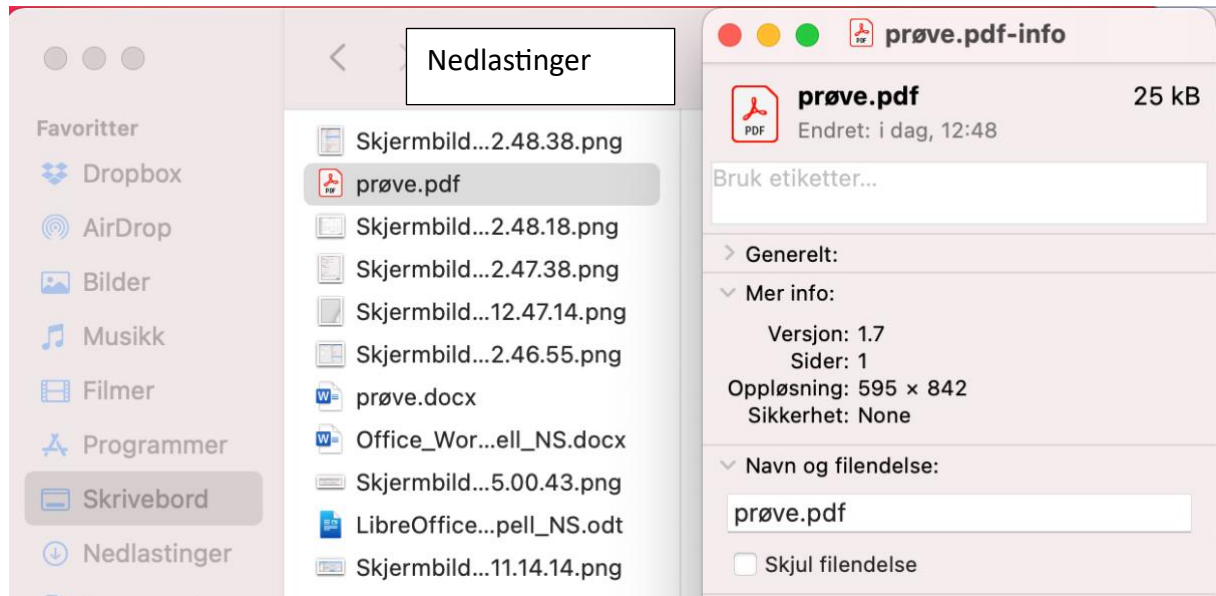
Favoritter
Dropbox
AirDrop
Bilder
Musikk
Filmer
Programmer
Skrivebord
Nedlastinger

Nedlastinger

Skjermbild...2.48.38.png
prøve.pdf
Skjermbild...2.48.18.png
Skjermbild...2.47.38.png
Skjermbild...12.47.14.png
Skjermbild...2.46.55.png
prøve.docx
Office_Wor...ell_NS.docx
Skjermbild...5.00.43.png
LibreOffice...pell_NS.odt
Skjermbild...11.14.14.png

prøve.pdf-info

prøve.pdf 25 kB
Endret: i dag, 12:48

Bruk etiketter...

Generelt:

Mer info:
Versjon: 1.7
Sider: 1
Oppløsning: 595 × 842
Sikkerhet: None

Navn og filendelse:
prøve.pdf
Skjul filendelse